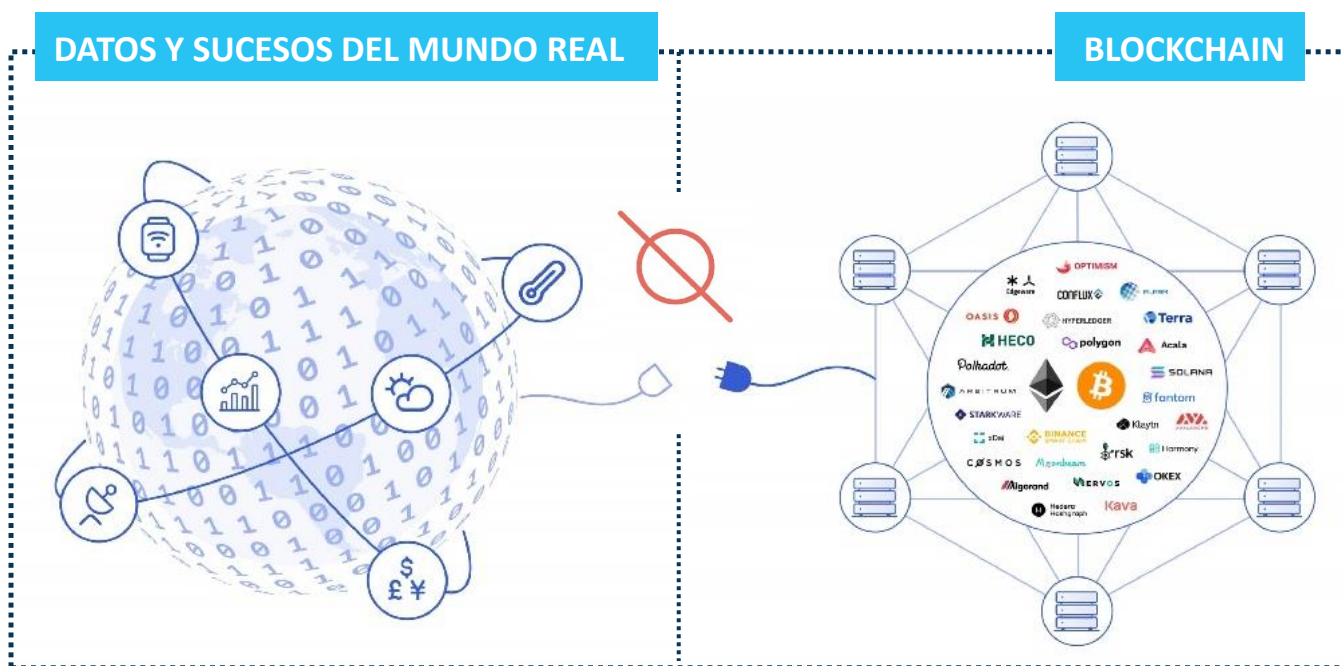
DATOS Y SUCESOS DEL MUNDO REAL

BLOCKCHAIN

$ £ ¥

Edgeware
OPTIMISM
CONFLUX
FUSION
OASIS
HYPERLEDGER
Terra
HECO
polygon
Acala
Polkadot
SOLANA
ARBITRUM
fantom
STARKWARE
Klaytn
AVALANCHE
xDai
BINANCE SMART CHAIN
rsk
Harmony
COSMOS
Moonbeam
OKEX
Algorand
NERVOS
Hedera Hashgraph
Kava